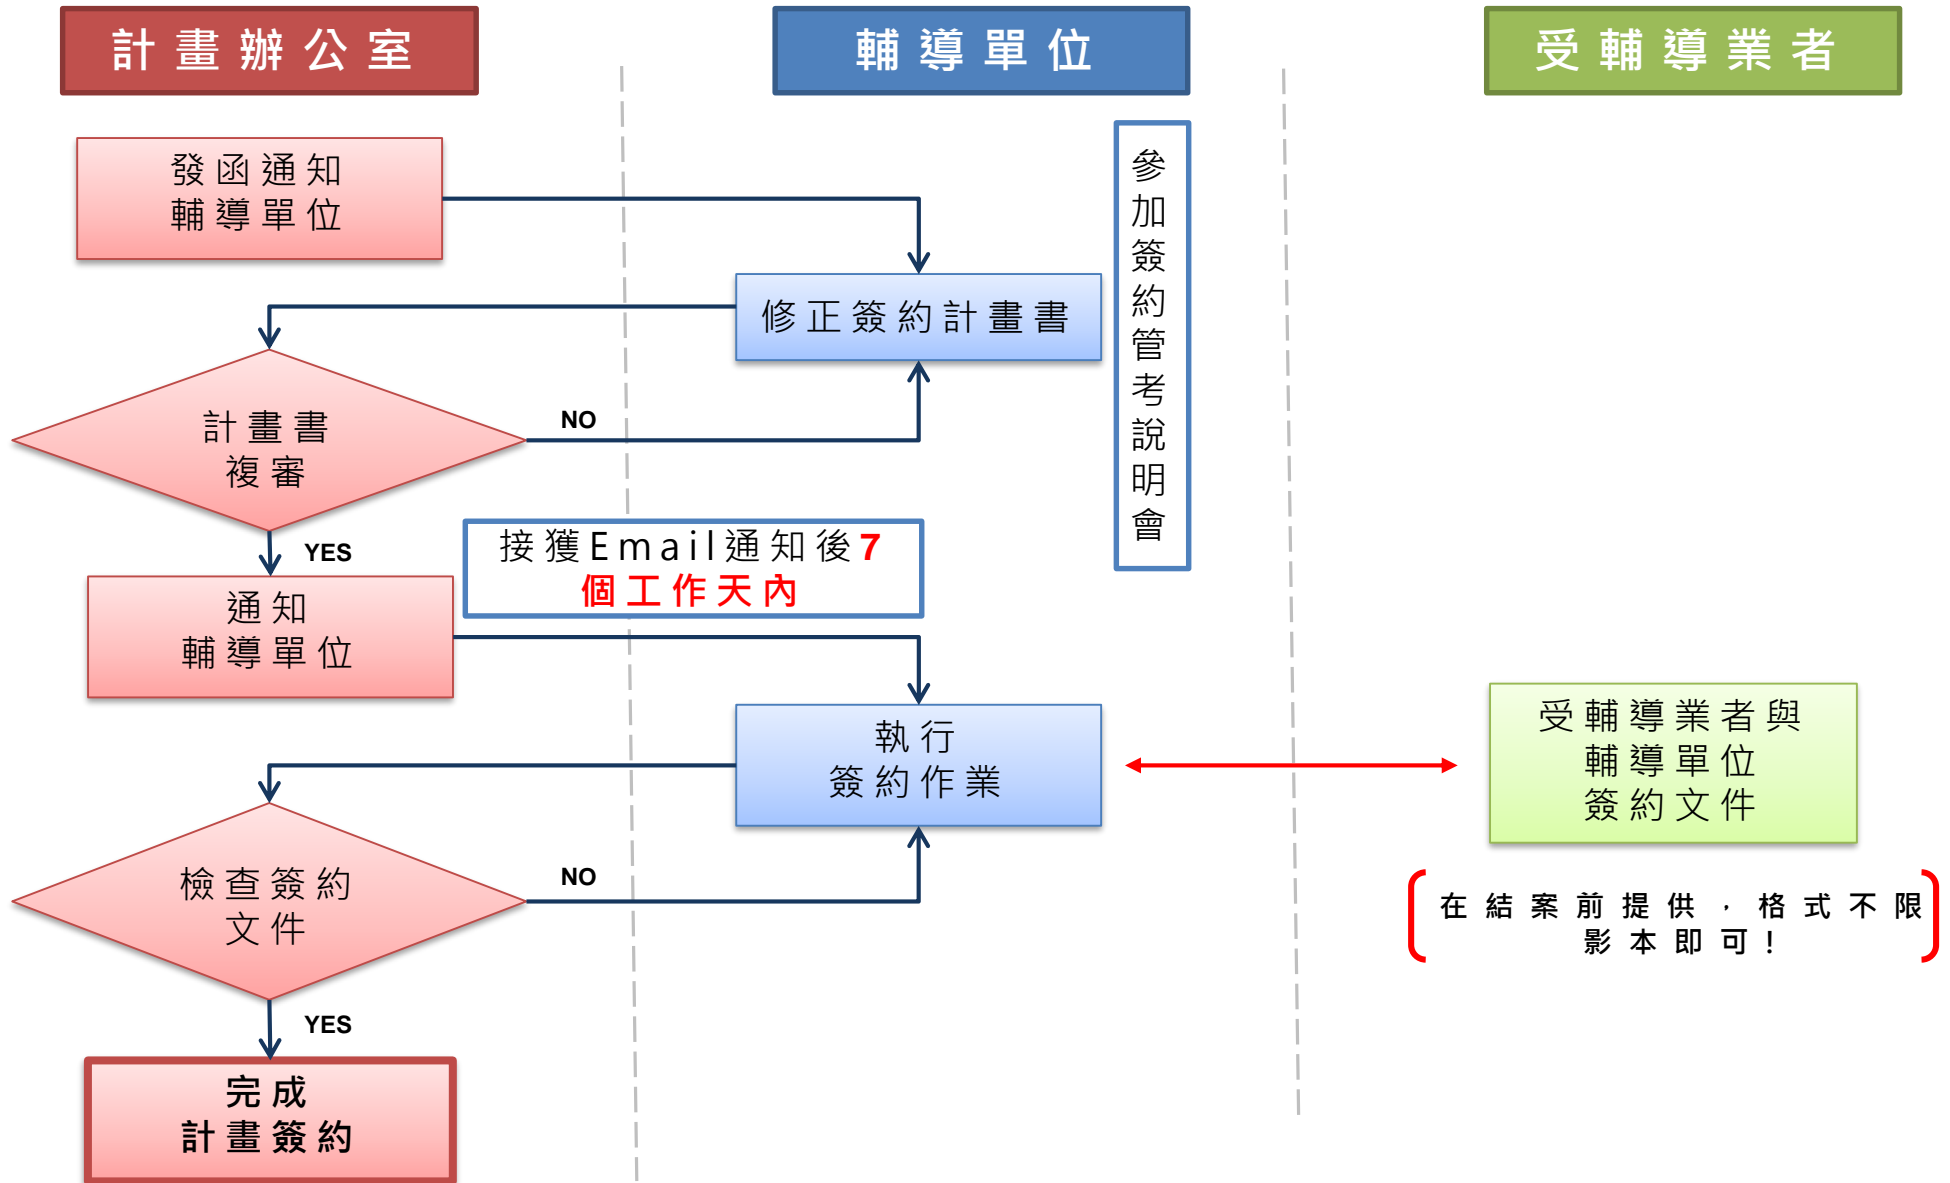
計畫辦公室

輔導單位

受輔導業者

發函通知
輔導單位

參加簽約管考說明會

修正簽約計畫書

計畫書
複審

NO

YES

接獲Email通知後7個工作天內

通知
輔導單位

執行
簽約作業

受輔導業者與
輔導單位
簽約文件

檢查簽約
文件

NO

在結案前提供，格式不限
影本即可！

YES

完成
計畫簽約